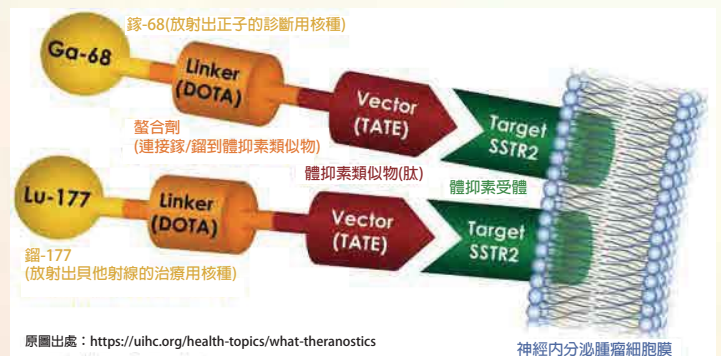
Ga-68

鎵-68(放射出正子的診斷用核種)

Linker (DOTA)

Vector (TATE)

Target SSTR2

螯合劑 (連接鎵/鎦到體抑素類似物)

體抑素類似物(肽)

體抑素受體

Lu-177

Linker (DOTA)

Vector (TATE)

Target SSTR2

鎦-177 (放射出貝他射線的治療用核種)

原圖出處：https://uihc.org/health-topics/what-theranostics

神經內分泌腫瘤細胞膜